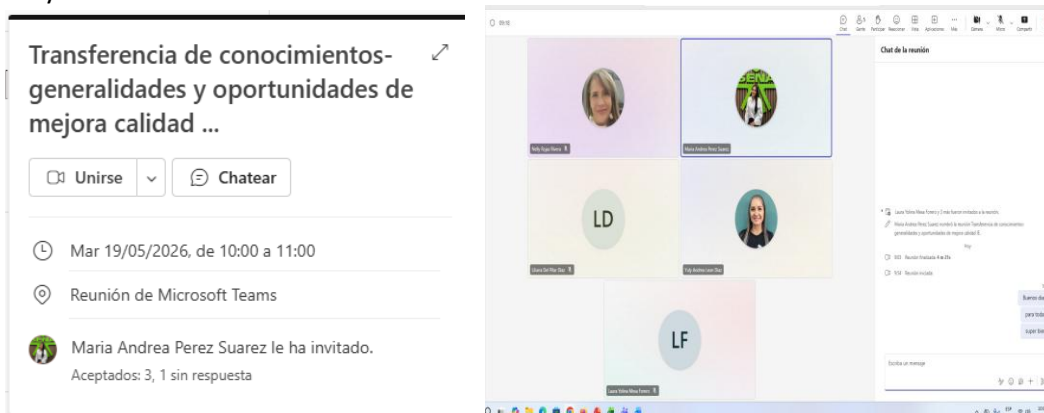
Transferencia de conocimientos-generalidades y oportunidades de mejora calidad ...

Unirse

Chatear

Mar 19/05/2026, de 10:00 a 11:00

Reunión de Microsoft Teams

Maria Andrea Perez Suarez le ha invitado.

Aceptados: 3, 1 sin respuesta

Chat de la reunión

LD

LF

Nelly Rojas Rivera

Maria Andrea Perez Suarez

Laura Del Pilar Diaz

Laura Yolima Mesa Forero

Reunión finalizada

Reunión iniciada

Hoy

Buenos dí

para toda

super bie

Escribir un mensaje

Chat

Gente

Participar

Reaccionar

Vista

Aplicaciones

Más

Cámara

Micro

Compartir

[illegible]